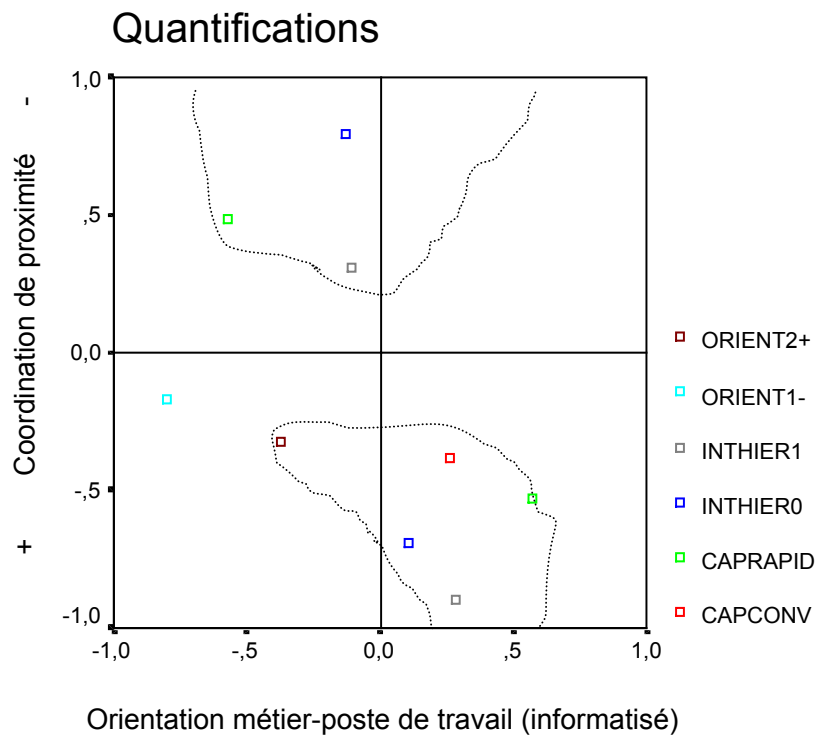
Quantifications

Coordination de proximité

-

+

1,0

,5

0,0

-,5

-1,0

-1,0

-,5

0,0

,5

1,0

Orientation métier-poste de travail (informatisé)

ORIENT2+

ORIENT1-

INTHIER1

INTHIER0

CAPRAPID

CAPCONV